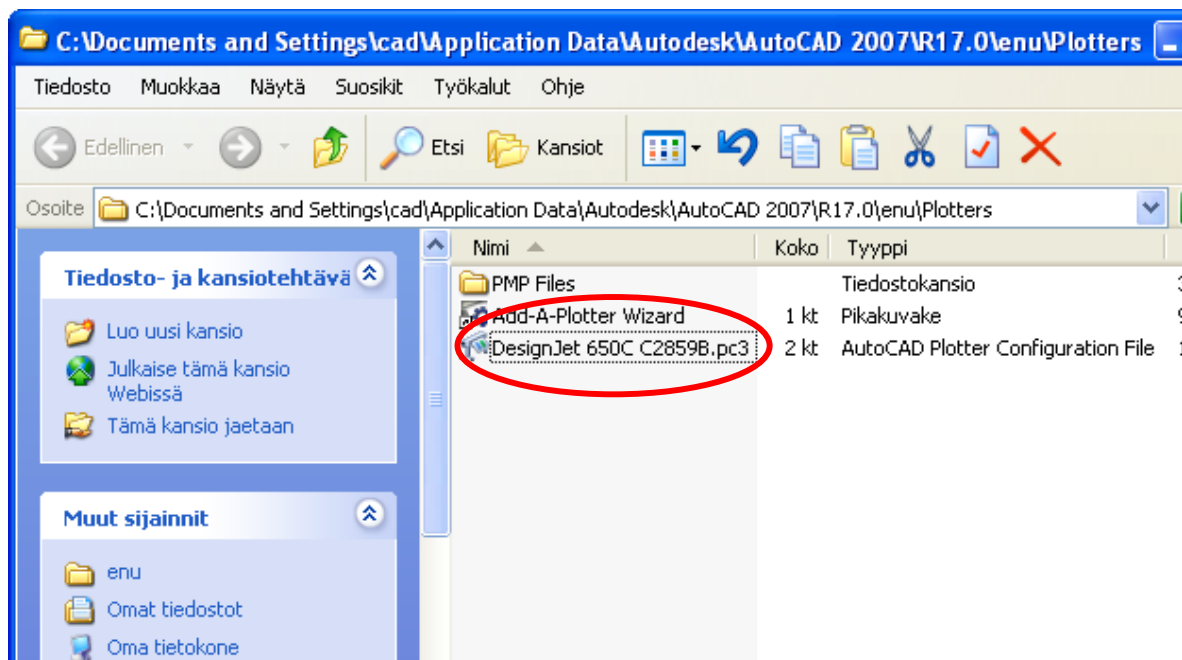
C:\Documents and Settings\cad\Application Data\Autodesk\AutoCAD 2007\R17.0\enu\Plotters

Tiedosto Muokkaa Näytä Suosikit Työkalut Ohje

Edellinen Etsi Kansiot

Osoite C:\Documents and Settings\cad\Application Data\Autodesk\AutoCAD 2007\R17.0\enu\Plotters

Tiedosto- ja kansiotehtävä

Luo uusi kansio
Julkaise tämä kansio Webissä
Tämä kansio jaetaan

Muut sijainnit

enu
Omat tiedostot
Oma tietokone

| Nimi | Koko | Tyyppi |
|---|---|---|
| PMP Files | | Tiedostokansio |
| Add-A-Plotter Wizard | 1 kt | Pikakuvake |
| DesignJet 650C C2859B.pc3 | 2 kt | AutoCAD Plotter Configuration File |